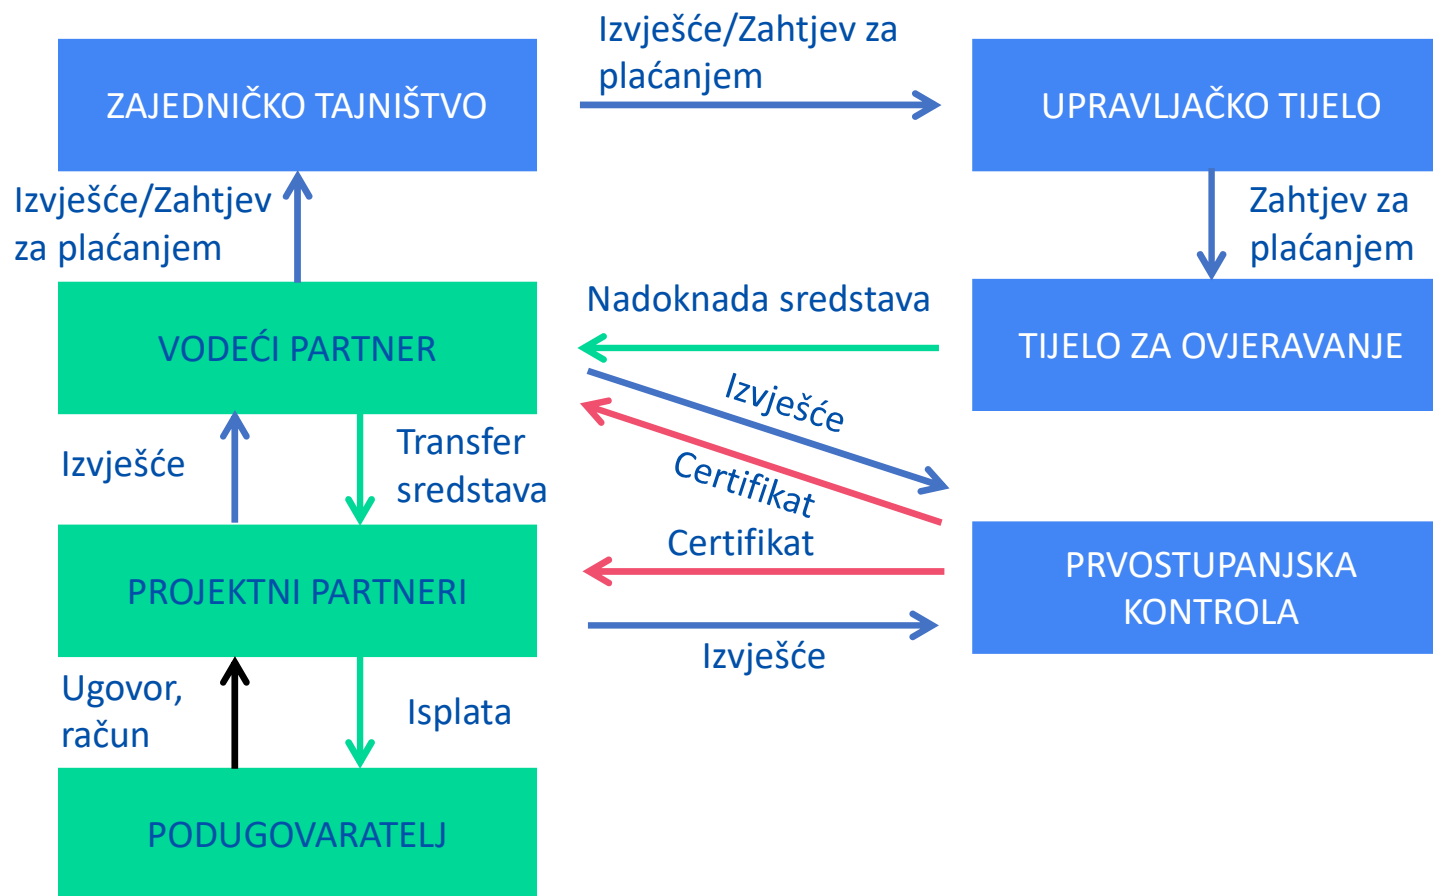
ZAJEDNIČKO TAJNIŠTVO

Izvješće/Zahtjev za plaćanjem

UPRAVLJAČKO TIJELO

Izvješće/Zahtjev za plaćanjem

Zahtjev za plaćanjem

VODEĆI PARTNER

Nadoknada sredstava

TIJELO ZA OVJERAVANJE

Izvješće

Certifikat

Izvješće

Transfer sredstava

Certifikat

PROJEKTNI PARTNERI

PRVOSTUPANJSKA KONTROLA

Izvješće

Ugovor, račun

Isplata

PODUGOVARATELJ